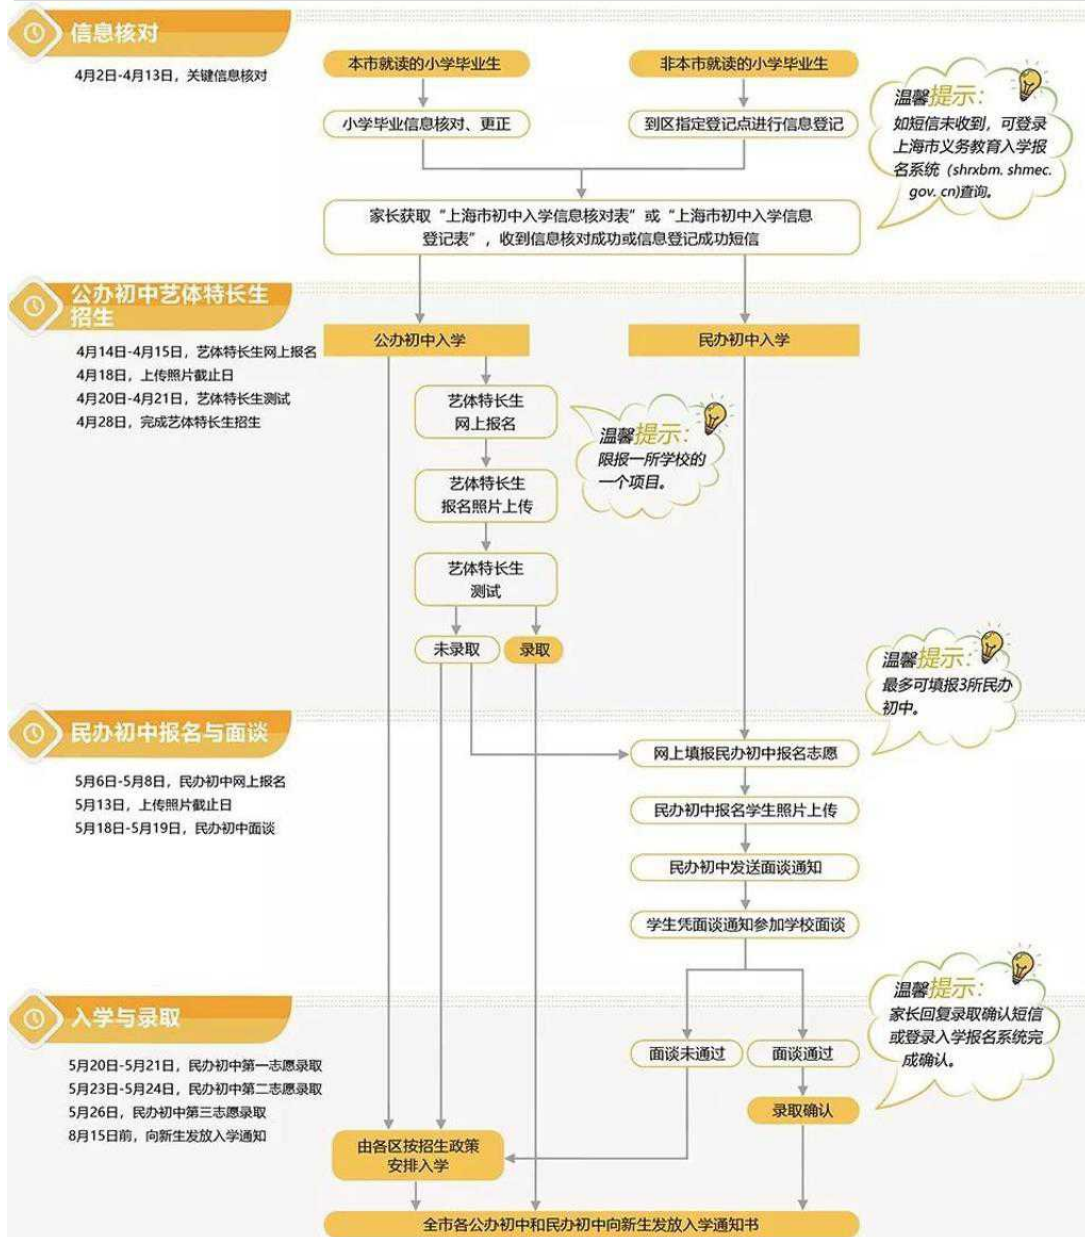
信息核对

4月2日-4月13日，关键信息核对

本市就读的小学毕业生

非本市就读的小学毕业生

小学毕业信息核对、更正

到区指定登记点进行信息登记

温馨提示：
如短信未收到，可登录上海市义务教育入学报名系统（shrxbm. shmec. gov. cn)查询。

家长获取“上海市初中入学信息核对表”或“上海市初中入学信息登记表”，收到信息核对成功或信息登记成功短信

公办初中艺体特长生招生

4月14日-4月15日，艺体特长生网上报名
4月18日，上传照片截止日
4月20日-4月21日，艺体特长生测试
4月28日，完成艺体特长生招生

公办初中入学

民办初中入学

艺体特长生网上报名

温馨提示：
限报一所学校的一个项目。

艺体特长生报名照片上传

艺体特长生测试

未录取

录取

温馨提示：
最多可填报3所民办初中。

民办初中报名与面谈

5月6日-5月8日，民办初中网上报名
5月13日，上传照片截止日
5月18日-5月19日，民办初中面谈

网上填报民办初中报名志愿

民办初中报名学生照片上传

民办初中发送面谈通知

学生凭面谈通知参加学校面谈

入学与录取

5月20日-5月21日，民办初中第一志愿录取
5月23日-5月24日，民办初中第二志愿录取
5月26日，民办初中第三志愿录取
8月15日前，向新生发放入学通知

温馨提示：
家长回复录取确认短信或登录入学报名系统完成确认。

面谈未通过

面谈通过

录取确认

由各区按招生政策安排入学

全市各公办初中和民办初中向新生发放入学通知书